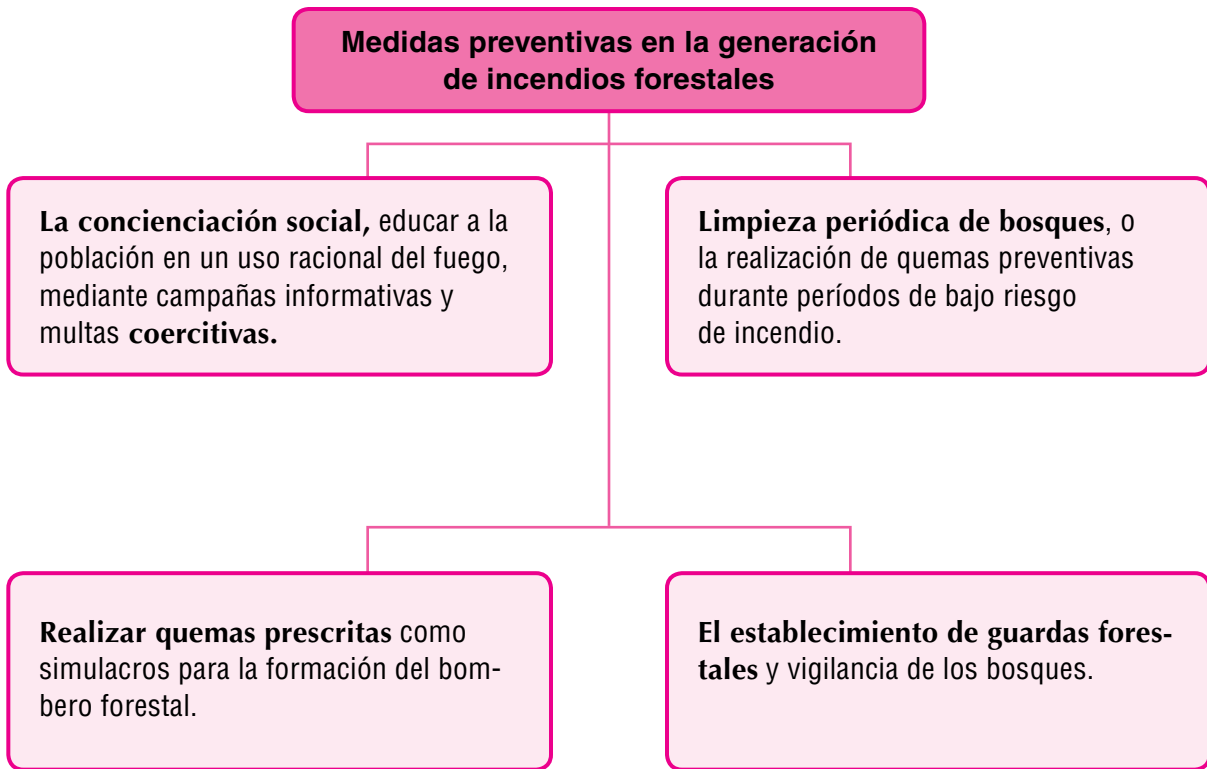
Medidas preventivas en la generación de incendios forestales

La concienciación social, educar a la población en un uso racional del fuego, mediante campañas informativas y multas coercitivas.

Limpieza periódica de bosques, o la realización de quemas preventivas durante períodos de bajo riesgo de incendio.

Realizar quemas prescritas como simulacros para la formación del bombero forestal.

El establecimiento de guardas forestales y vigilancia de los bosques.